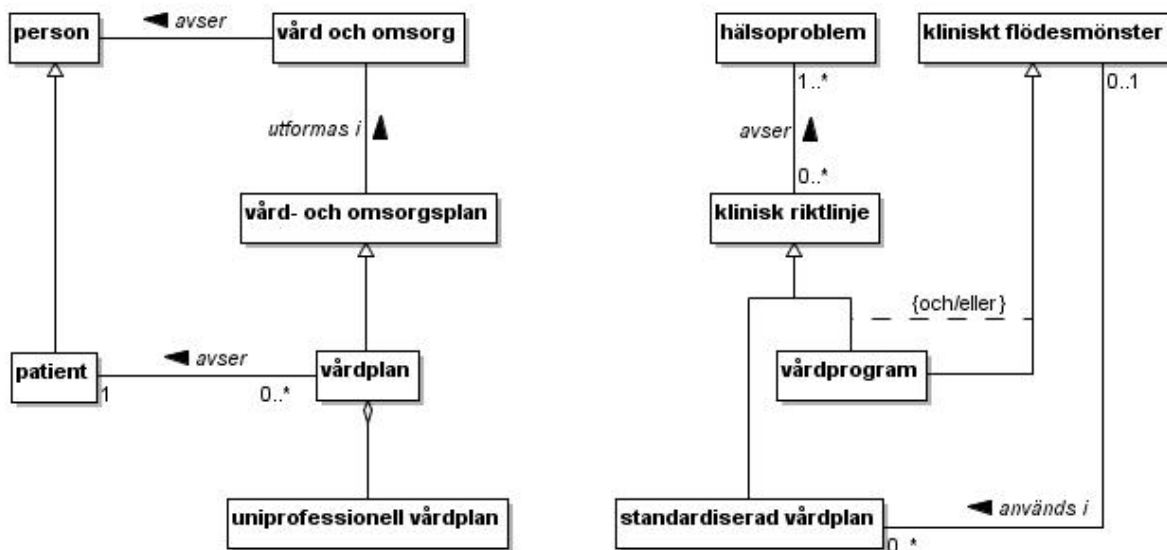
person

◄ avser

vård och omsorg

utformas i ▲

vård- och omsorgsplan

patient

1

◄ avser

0..*

vårdplan

uniprofessionell vårdplan

hälsoproblem

1..*

avser ▲

0..*

klinisk riktlinje

kliniskt flödesmönster

0..1

{och/eller}

vårdprogram

standardiserad vårdplan

◄ används i

0..*